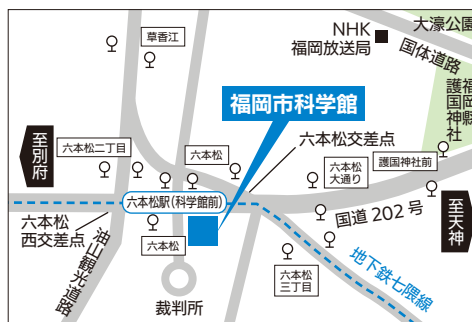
NHK
福岡放送局

大濠公園

国体道路

護国神社

草香江

福岡市科学館

六本松交差点

至別府

六本松二丁目

六本松

六本松大通り

護国神社前

六本松駅(科学館前)

国道 202 号

至天神

六本松西交差点

油山観光道路

六本松

地下鉄七隈線

裁判所

六本松三丁目